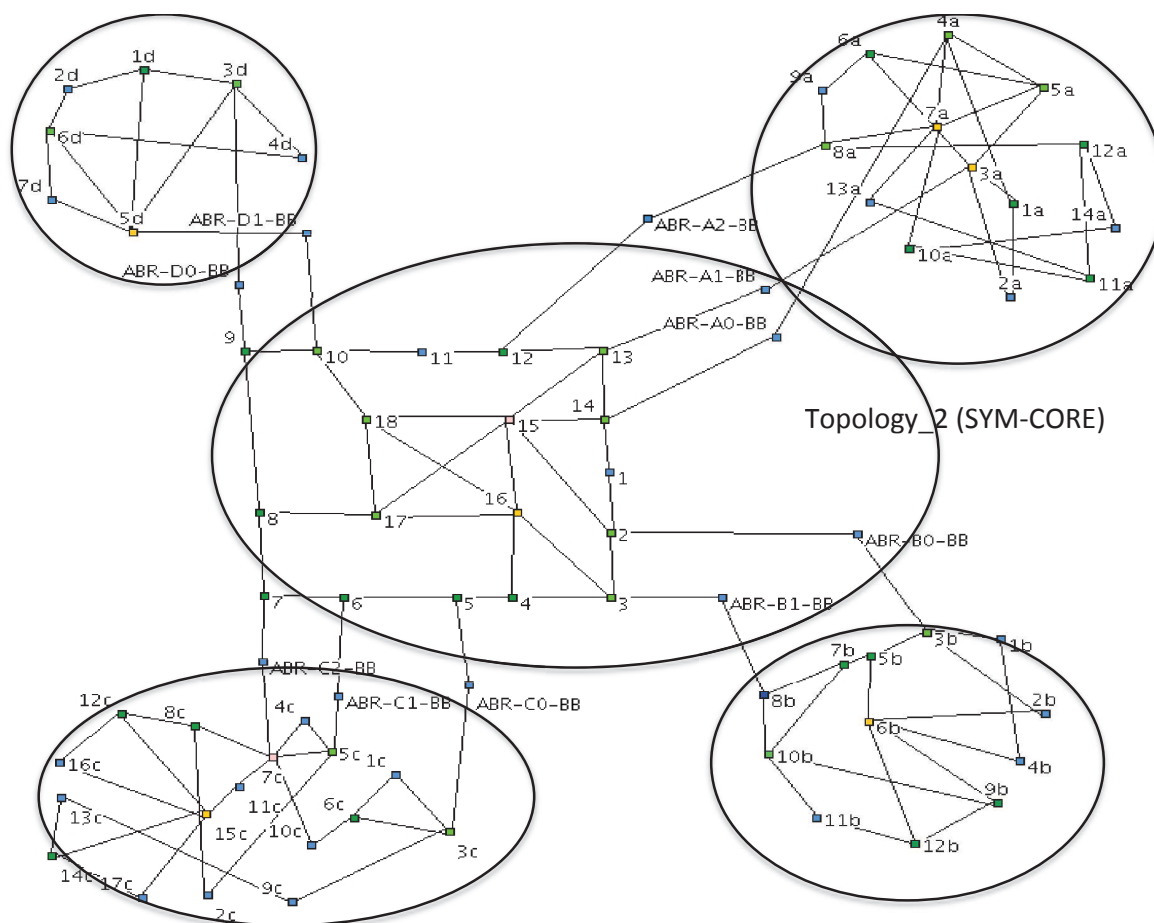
1d
2d
3d
6d
4d
7d
5d
ABR-D1-BB
ABR-D0-BB
4a
6a
9a
5a
7a
8a
12a
3a
13a
1a
14a
ABR-A2-BB
10a
2a
11a
ABR-A1-BB
ABR-A0-BB
9
10
11
12
13
14
18
15
Topology_2 (SYM-CORE)
1
16
8
17
2
ABR-B0-BB
7
6
5
4
3
ABR-B1-BB
3b
1b
7b
5b
ABR-C2-BB
8b
2b
6b
12c
8c
4c
ABR-C1-BB
ABR-C0-BB
10b
4b
16c
7c
5c
1c
9b
11c
6c
13c
15c
10c
11b
3c
12b
14c
17c
9c
2c